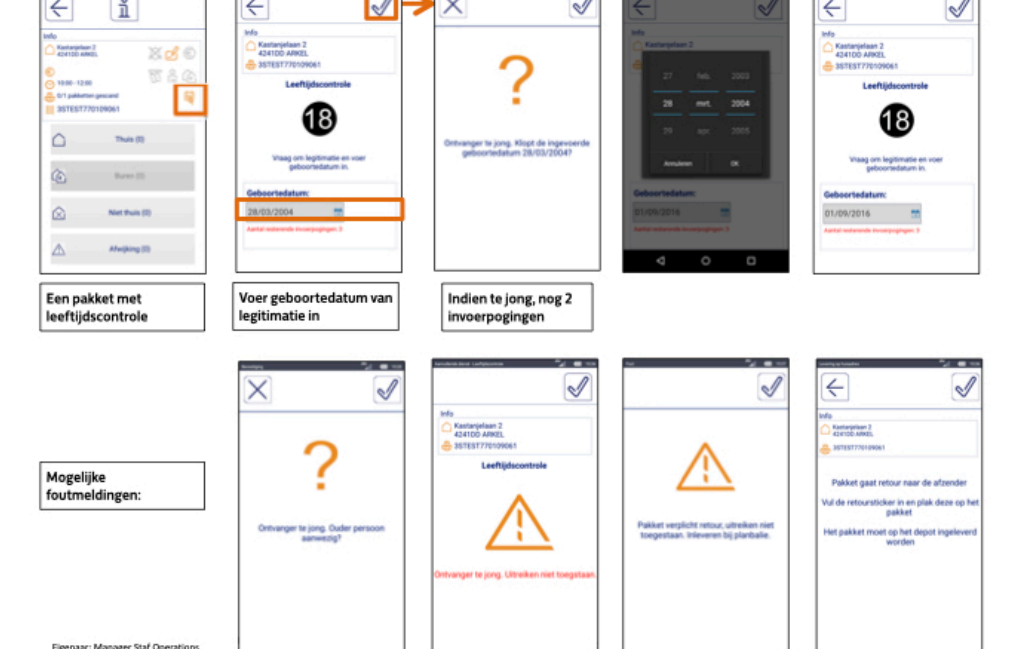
Info
Kastanjelaan 2
4241DD ARKEL
10:00 - 12:00
0/1 pakketten gescand
3STEST770109061
Thuis (0)
Buren (0)
Niet thuis (0)
Afwijking (0)

Info
Kastanjelaan 2
4241DD ARKEL
3STEST770109061
Leeftijdscontrole
18
Vraag om legitimatie en voer geboortedatum in.
Geboortedatum:
28/03/2004
Aantal resterende invoerpogingen: 3

?
Ontvanger te jong. Klopt de ingevoerde geboortedatum 28/03/2004?

27 feb. 2003
28 mrt. 2004
29 apr. 2005
Annuleren OK
Geboortedatum:
01/09/2016
Aantal resterende invoerpogingen: 3

Info
Kastanjelaan 2
4241DD ARKEL
3STEST770109061
Leeftijdscontrole
18
Vraag om legitimatie en voer geboortedatum in.
Geboortedatum:
01/09/2016
Aantal resterende invoerpogingen: 3

Een pakket met leeftijdscontrole

Voer geboortedatum van legitimatie in

Indien te jong, nog 2 invoerpogingen

Mogelijke foutmeldingen:

?
Ontvanger te jong. Ouder persoon aanwezig?

Info
Kastanjelaan 2
4241DD ARKEL
3STEST770109061
Leeftijdscontrole
Ontvanger te jong. Uitreiken niet toegestaan.

Pakket verplicht retour, uitreiken niet toegestaan. Inleveren bij planbalie.

Info
Kastanjelaan 2
4241DD ARKEL
3STEST770109061
Pakket gaat retour naar de afzender
Vul de retoursticker in en plak deze op het pakket
Het pakket moet op het depot ingeleverd worden

Eigenaar: Manager Staf Operations